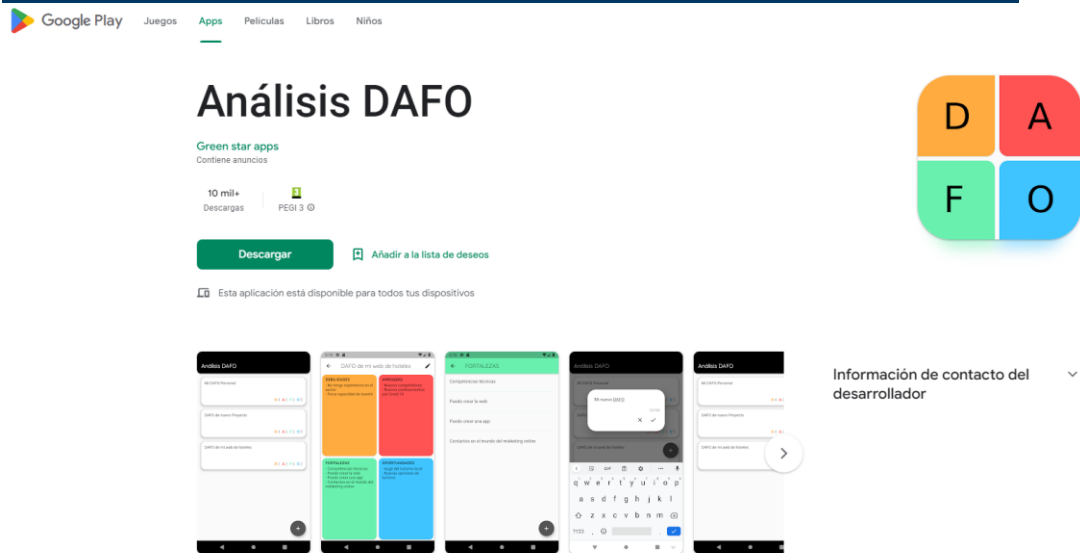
Google Play Juegos Apps Películas Libros Niños

Análisis DAFO

Green star apps
Contiene anuncios

10 mil+
Descargas

PEGI 3

Descargar

Añadir a la lista de deseos

Esta aplicación está disponible para todos tus dispositivos

D A
F O

Análisis DAFO

DAFO de mi web de hoteles

FORTALEZAS

Competencias técnicas

Puedo crear la web

Puedo crear una app

Contactos en el mundo del marketing online

Análisis DAFO

Mi nuevo DAFO

Análisis DAFO

Información de contacto del desarrollador